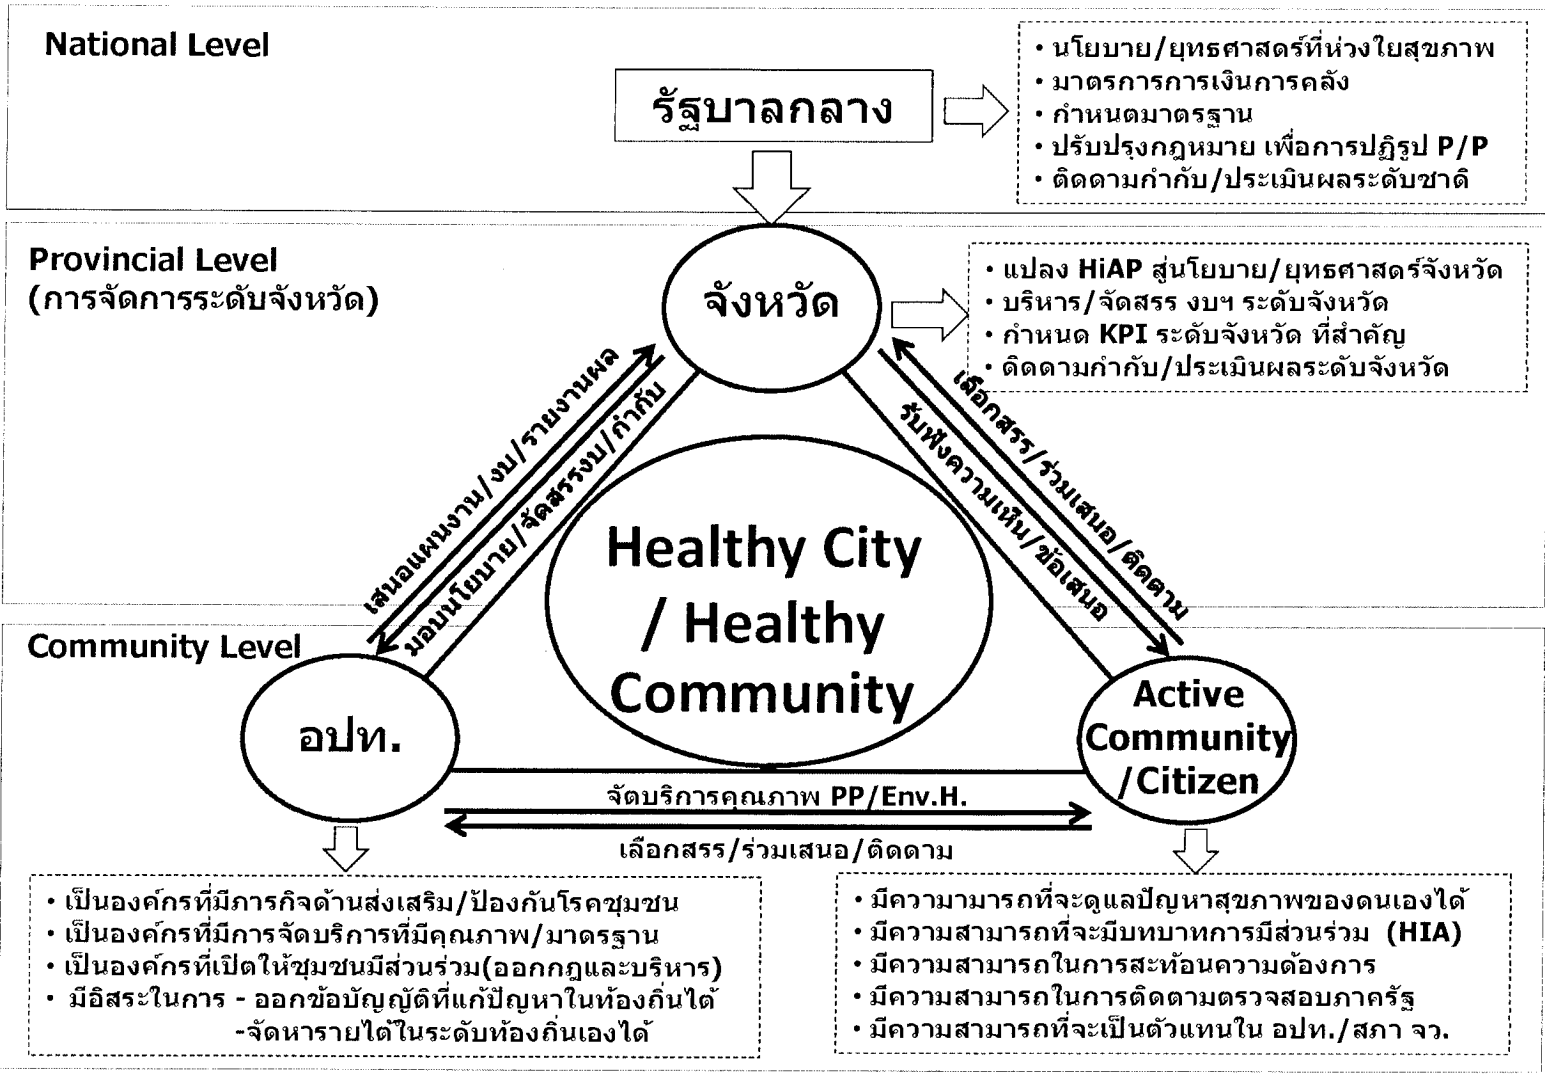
National Level

รัฐบาลกลาง

• นโยบาย/ยุทธศาสดร์ที่ห่วงใยสุขภาพ
• มาตรการการเงินการคลัง
• กำหนดมาตรฐาน
• ปรับปรุงกฎหมาย เพื่อการปฏิรูป P/P
• ติดตามกำกับ/ประเมินผลระดับชาติ

Provincial Level
(การจัดการระดับจังหวัด)

จังหวัด

• แปลง HiAP สู่นโยบาย/ยุทธศาสดร์จังหวัด
• บริหาร/จัดสรร งบฯ ระดับจังหวัด
• กำหนด KPI ระดับจังหวัด ที่สำคัญ
• ติดตามกำกับ/ประเมินผลระดับจังหวัด

เสนอแผนงาน/งบ/รายงานผล

มอบนโยบาย/จัดสรรงบ/กำกับ

เลือกสรร/ร่วมเสนอ/ติดตาม

รับฟังความเห็น/ข้อเสนอ

Healthy City / Healthy Community

Community Level

อปท.

Active Community /Citizen

จัดบริการคุณภาพ PP/Env.H.

เลือกสรร/ร่วมเสนอ/ติดตาม

• เป็นองค์กรที่มีภารกิจด้านส่งเสริม/ป้องกันโรคชุมชน
• เป็นองค์กรที่มีการจัดบริการที่มีคุณภาพ/มาตรฐาน
• เป็นองค์กรที่เปิดให้ชุมชนมีส่วนร่วม(ออกกฎและบริหาร)
• มีอิสระในการ - ออกข้อบัญญัติที่แก้ปัญหาในท้องถิ่นได้
-จัดหารายได้ในระดับท้องถิ่นเองได้

• มีความามารถที่จะดูแลปัญหาสุขภาพของตนเองได้
• มีความสามารถที่จะมีบทบาทการมีส่วนร่วม (HIA)
• มีความสามารถในการสะท้อนความต้องการ
• มีความสามารถในการติดตามตรวจสอบภาครัฐ
• มีความสามารถที่จะเป็นตัวแทนใน อปท./สภา จว.